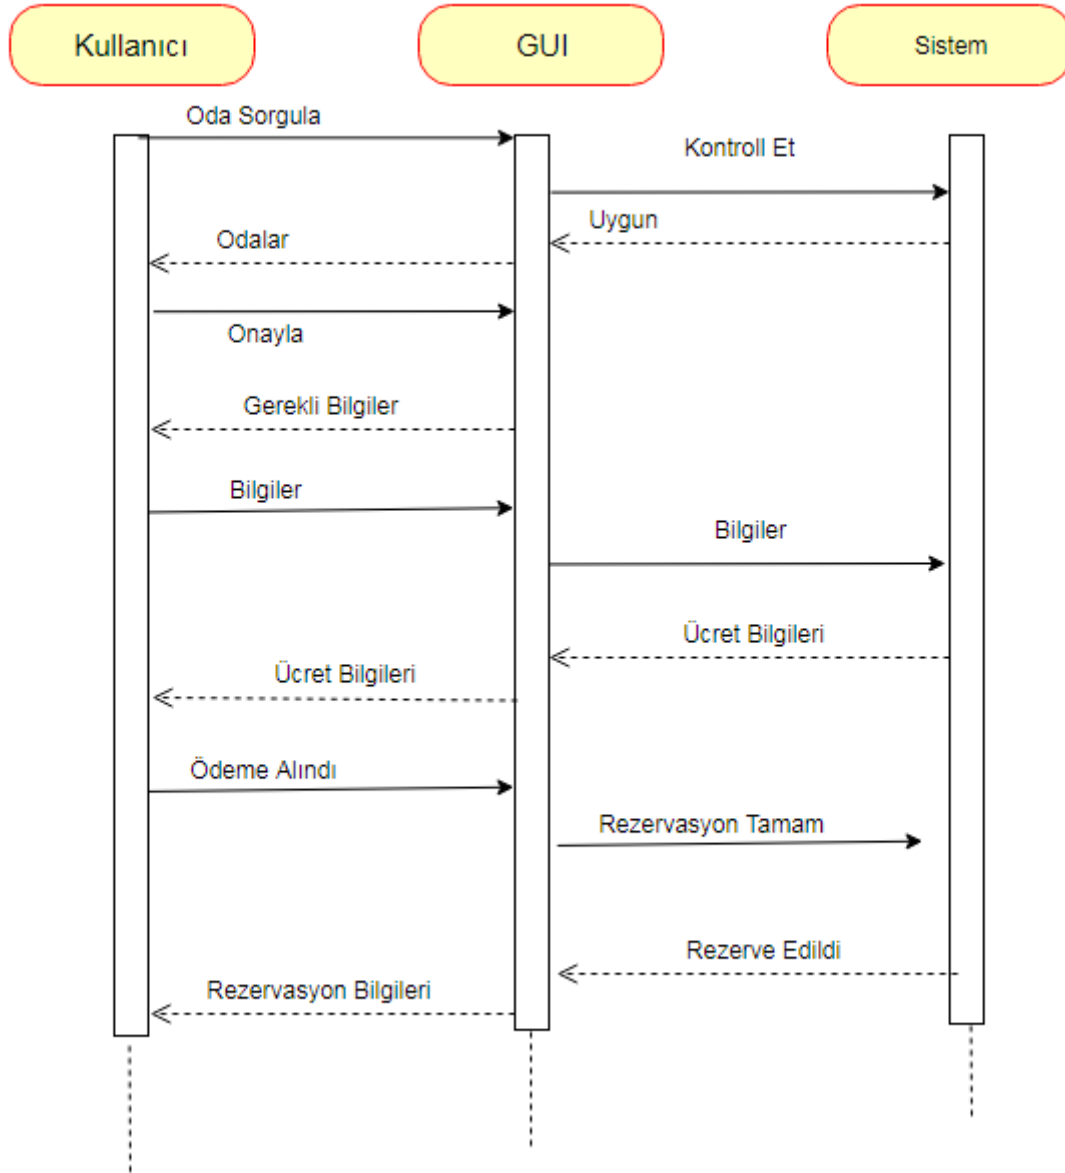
Kullanıcı

GUI

Sistem

Oda Sorgula

Kontroll Et

Uygun

Odalar

Onayla

Gerekli Bilgiler

Bilgiler

Bilgiler

Ücret Bilgileri

Ücret Bilgileri

Ödeme Alındı

Rezervasyon Tamam

Rezerve Edildi

Rezervasyon Bilgileri